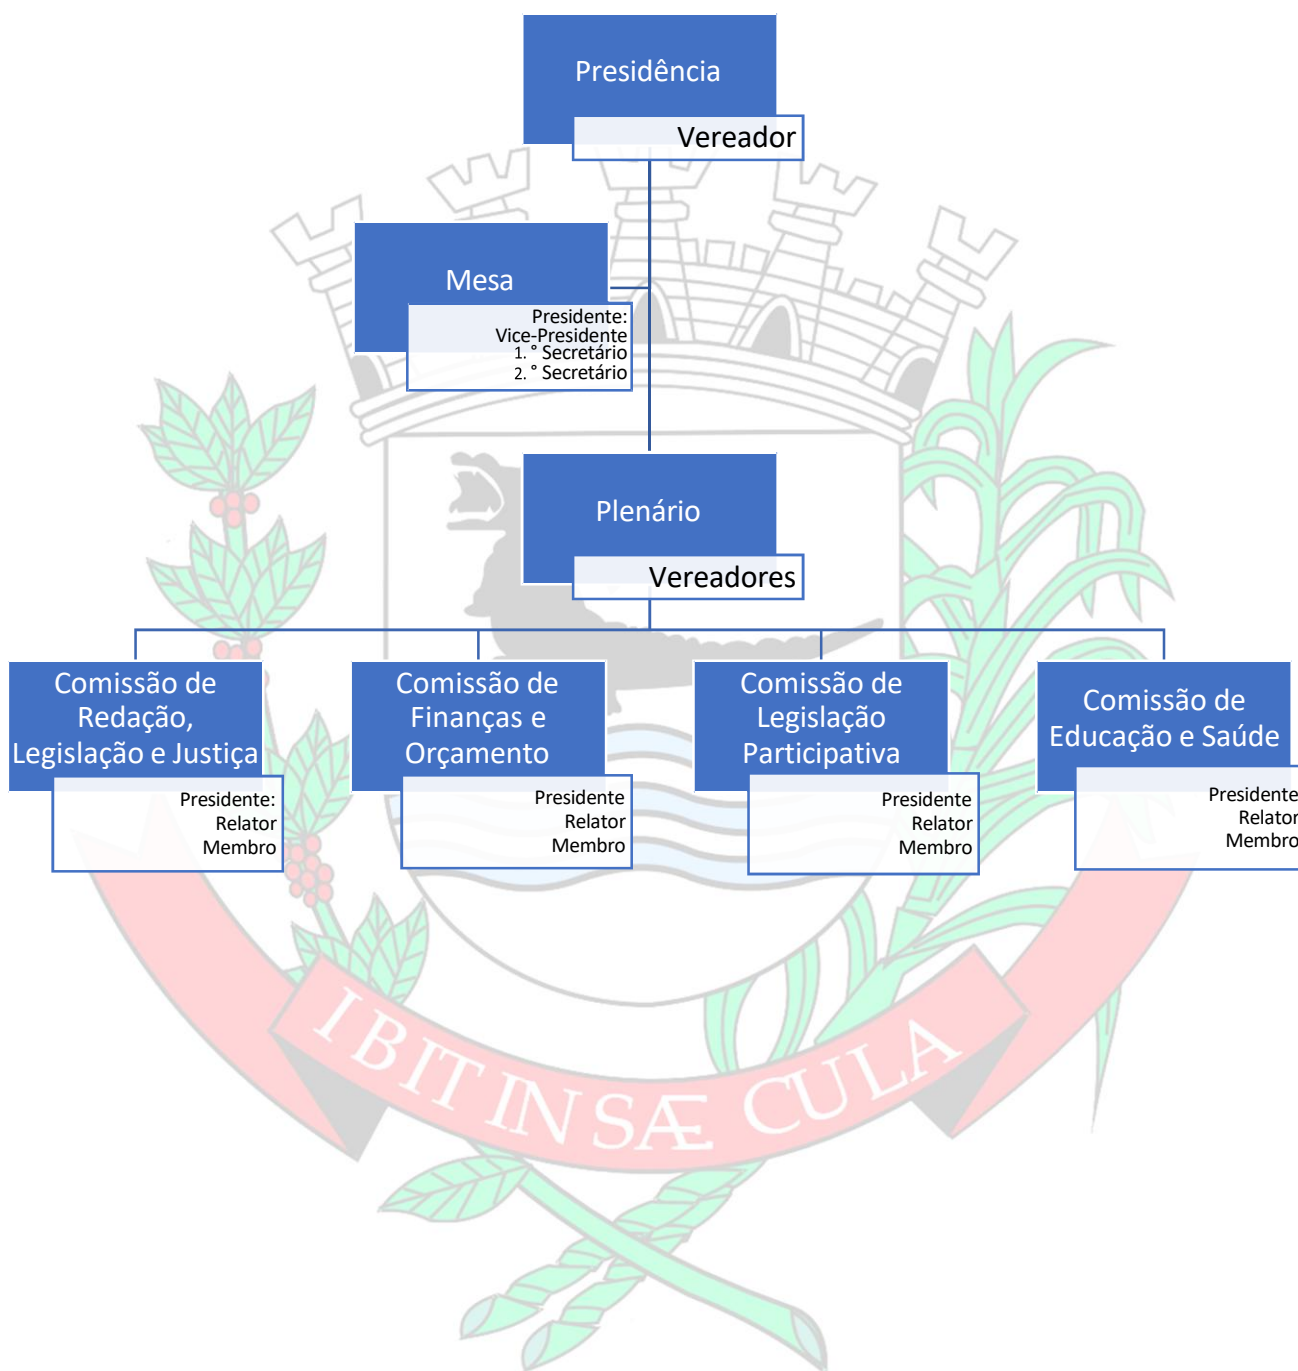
Presidência
Vereador

Mesa
Presidente:
Vice-Presidente
1. ° Secretário
2. ° Secretário

Plenário
Vereadores

Comissão de Redação, Legislação e Justiça
Presidente:
Relator
Membro

Comissão de Finanças e Orçamento
Presidente
Relator
Membro

Comissão de Legislação Participativa
Presidente
Relator
Membro

Comissão de Educação e Saúde
Presidente
Relator
Membro

IBITINSÆ CULA